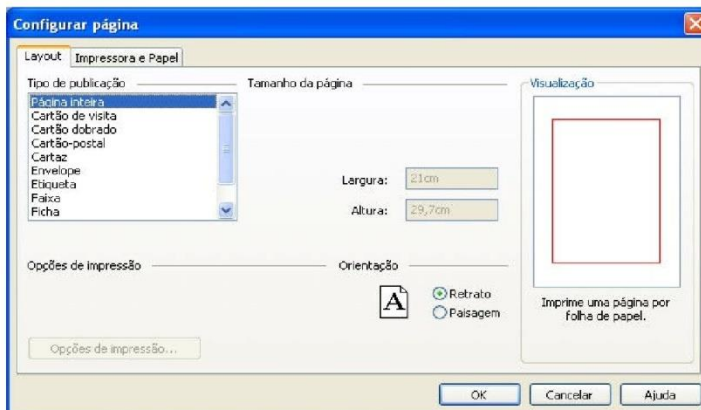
Configurar página

Layout | Impressora e Papel

Tipo de publicação

Página inteira
Cartão de visita
Cartão dobrado
Cartão-postal
Cartaz
Envelope
Etiqueta
Faixa
Ficha

Tamanho da página

Largura: 21cm

Altura: 29,7cm

Visualização

Imprime uma página por folha de papel.

Opções de impressão

Opções de impressão...

Orientação

A

Retrato
Paisagem

OK | Cancelar | Ajuda